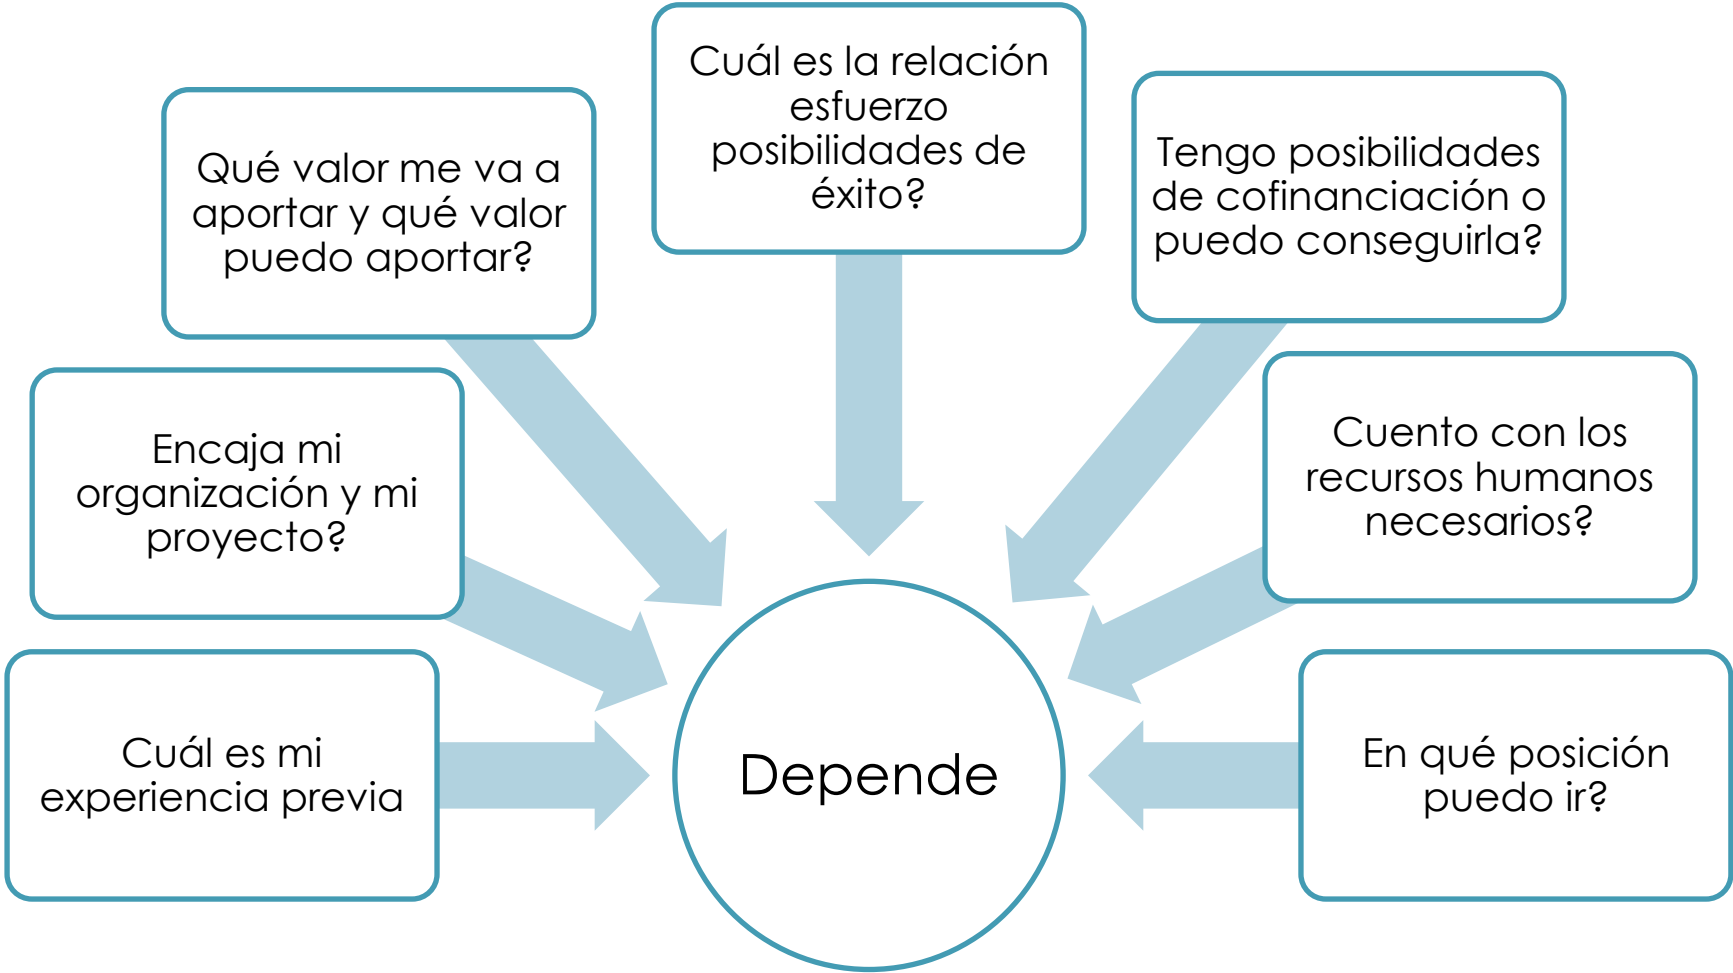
Cuál es la relación esfuerzo posibilidades de éxito?

Qué valor me va a aportar y qué valor puedo aportar?

Tengo posibilidades de cofinanciación o puedo conseguirla?

Encaja mi organización y mi proyecto?

Cuento con los recursos humanos necesarios?

Cuál es mi experiencia previa

Depende

En qué posición puedo ir?